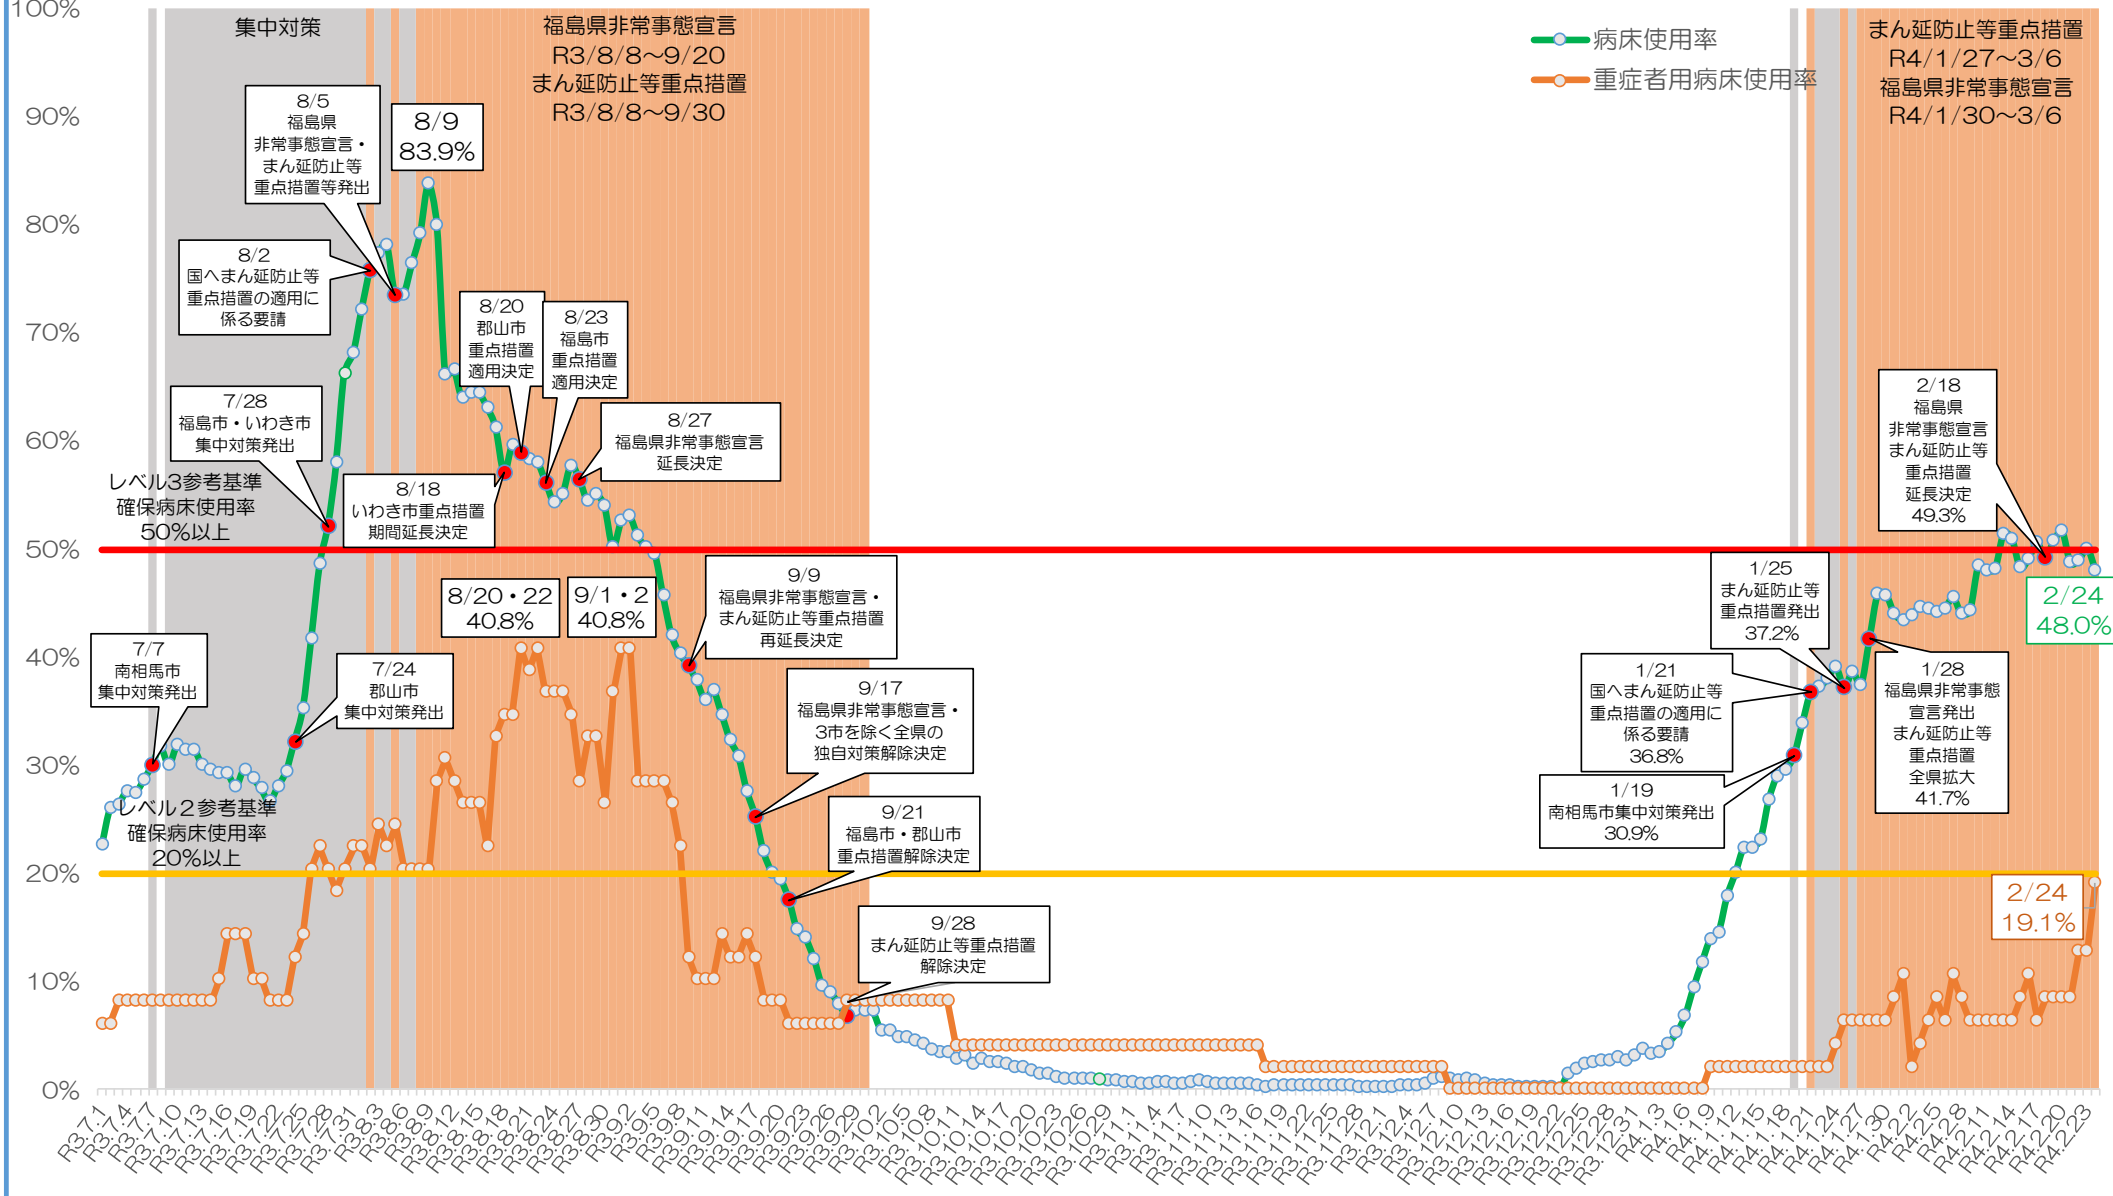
100%
90%
80%
70%
60%
50%
40%
30%
20%
10%
0%

集中対策

福島県非常事態宣言
R3/8/8～9/20
まん延防止等重点措置
R3/8/8～9/30

病床使用率
重症者用病床使用率

まん延防止等重点措置
R4/1/27～3/6
福島県非常事態宣言
R4/1/30～3/6

8/5
福島県
非常事態宣言・
まん延防止等
重点措置等発出

8/9
83.9%

8/2
国へまん延防止等
重点措置の適用に
係る要請

8/20
郡山市
重点措置
適用決定

8/23
福島市
重点措置
適用決定

7/28
福島市・いわき市
集中対策発出

8/27
福島県非常事態宣言
延長決定

レベル3参考基準
確保病床使用率
50%以上

8/18
いわき市重点措置
期間延長決定

2/18
福島県
非常事態宣言
まん延防止等
重点措置
延長決定
49.3%

8/20・22
40.8%

9/1・2
40.8%

9/9
福島県非常事態宣言・
まん延防止等重点措置
再延長決定

1/25
まん延防止等
重点措置発出
37.2%

2/24
48.0%

7/7
南相馬市
集中対策発出

7/24
郡山市
集中対策発出

9/17
福島県非常事態宣言・
3市を除く全県の
独自対策解除決定

1/21
国へまん延防止等
重点措置の適用に
係る要請
36.8%

1/28
福島県非常事態
宣言発出
まん延防止等
重点措置
全県拡大
41.7%

レベル２参考基準
確保病床使用率
20%以上

9/21
福島市・郡山市
重点措置解除決定

1/19
南相馬市集中対策発出
30.9%

2/24
19.1%

9/28
まん延防止等重点措置
解除決定

R3.7.1 R3.7.4 R3.7.7 R3.7.10 R3.7.13 R3.7.16 R3.7.19 R3.7.22 R3.7.25 R3.7.28 R3.7.31 R3.8.3 R3.8.6 R3.8.9 R3.8.12 R3.8.15 R3.8.18 R3.8.21 R3.8.24 R3.8.27 R3.8.30 R3.9.2 R3.9.5 R3.9.8 R3.9.11 R3.9.14 R3.9.17 R3.9.20 R3.9.23 R3.9.26 R3.9.29 R3.10.2 R3.10.5 R3.10.8 R3.10.11 R3.10.14 R3.10.17 R3.10.20 R3.10.23 R3.10.26 R3.10.29 R3.11.1 R3.11.4 R3.11.7 R3.11.10 R3.11.13 R3.11.16 R3.11.19 R3.11.22 R3.11.25 R3.11.28 R3.12.1 R3.12.4 R3.12.7 R3.12.10 R3.12.13 R3.12.16 R3.12.19 R3.12.22 R3.12.25 R3.12.28 R3.12.31 R4.1.3 R4.1.6 R4.1.9 R4.1.12 R4.1.15 R4.1.18 R4.1.21 R4.1.24 R4.1.27 R4.1.30 R4.2.2 R4.2.5 R4.2.8 R4.2.11 R4.2.14 R4.2.17 R4.2.20 R4.2.23